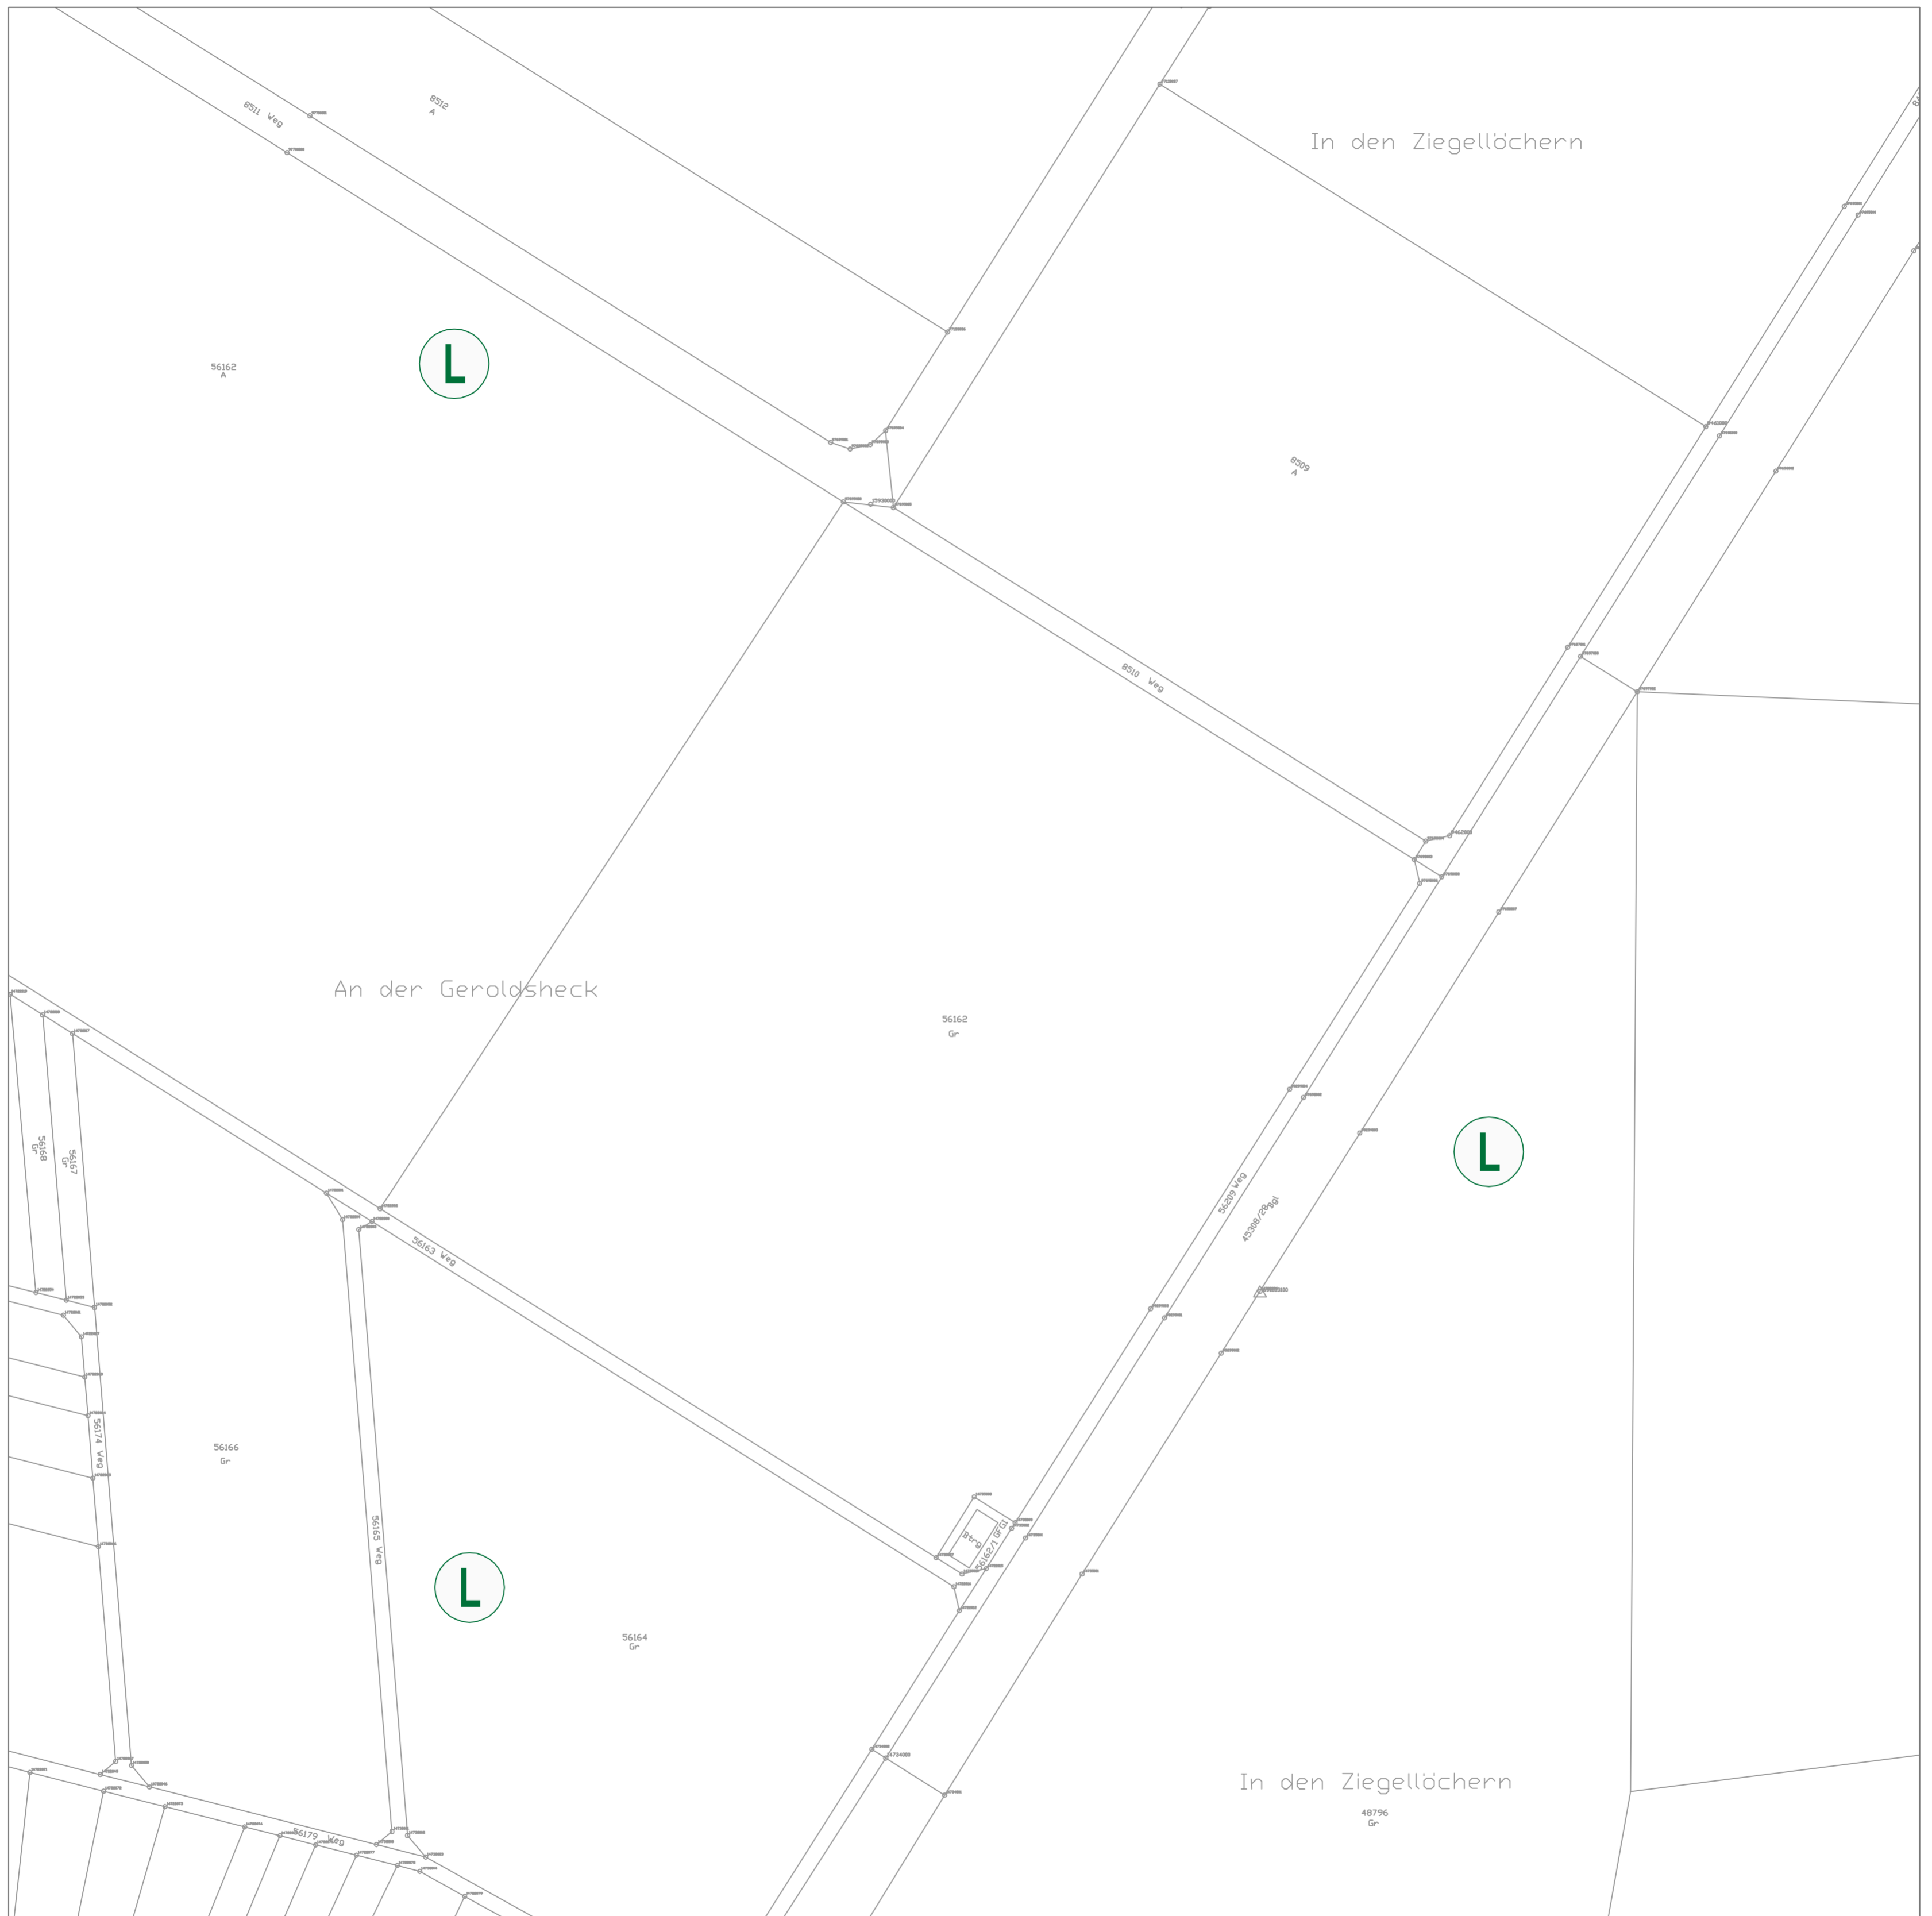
8511 Weg

8512
A

In den Ziegellöchern

56162
A

L

8509
A

8510 Weg

An der Geroldsheck

56162
Gr

56168
Gr

56167
Gr

56163 Weg

56209 Weg

45308/28ggl

L

56174 Weg

56166
Gr

56165 Weg

L

56164
Gr

56162/1 GFL

56179 Weg

In den Ziegellöchern

48796
Gr